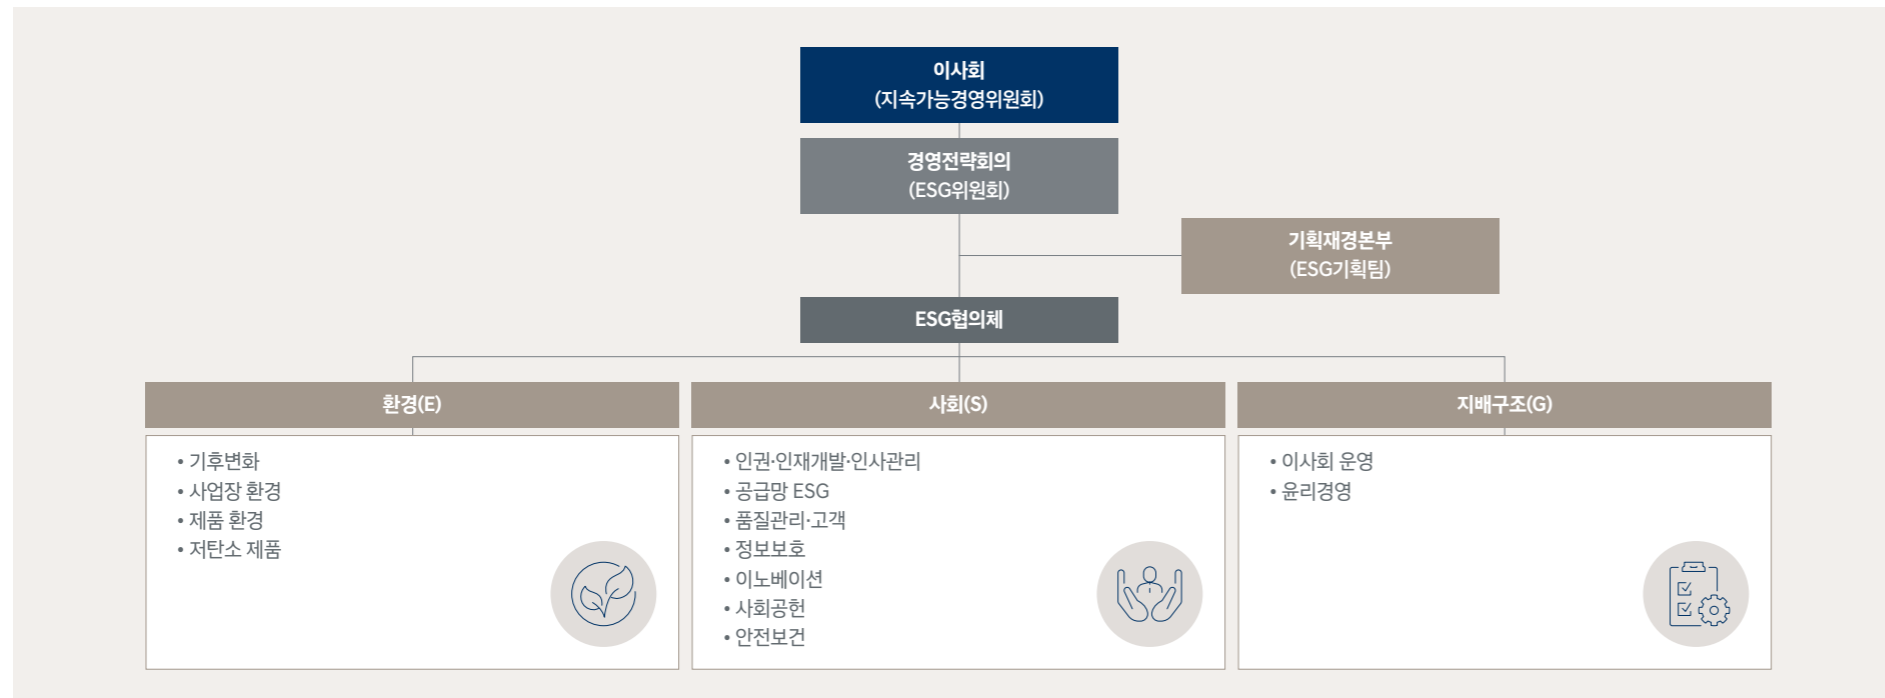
이사회
(지속가능경영위원회)

경영전략회의
(ESG위원회)

기획재경본부
(ESG기획팀)

ESG협의체

환경(E)

• 기후변화
• 사업장 환경
• 제품 환경
• 저탄소 제품

사회(S)

• 인권·인재개발·인사관리
• 공급망 ESG
• 품질관리·고객
• 정보보호
• 이노베이션
• 사회공헌
• 안전보건

지배구조(G)

• 이사회 운영
• 윤리경영